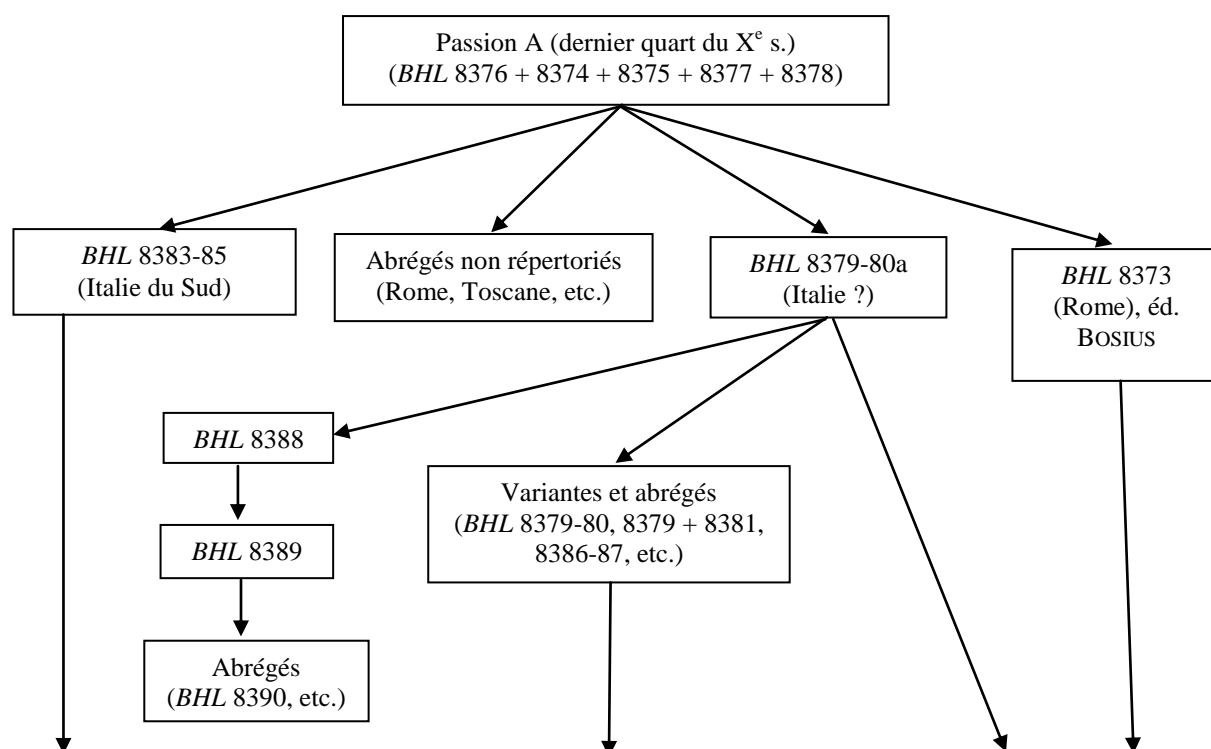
Passion A (dernier quart du X$^{e}$ s.)
(*BHL* 8376 + 8374 + 8375 + 8377 + 8378)

*BHL* 8383-85
(Italie du Sud)

Abrégés non répertoriés
(Rome, Toscane, etc.)

*BHL* 8379-80a
(Italie ?)

*BHL* 8373
(Rome), éd.
BOSIUS

*BHL* 8388

*BHL* 8389

Abrégés
(*BHL* 8390, etc.)

Variantes et abrégés
(*BHL* 8379-80, 8379 + 8381, 8386-87, etc.)